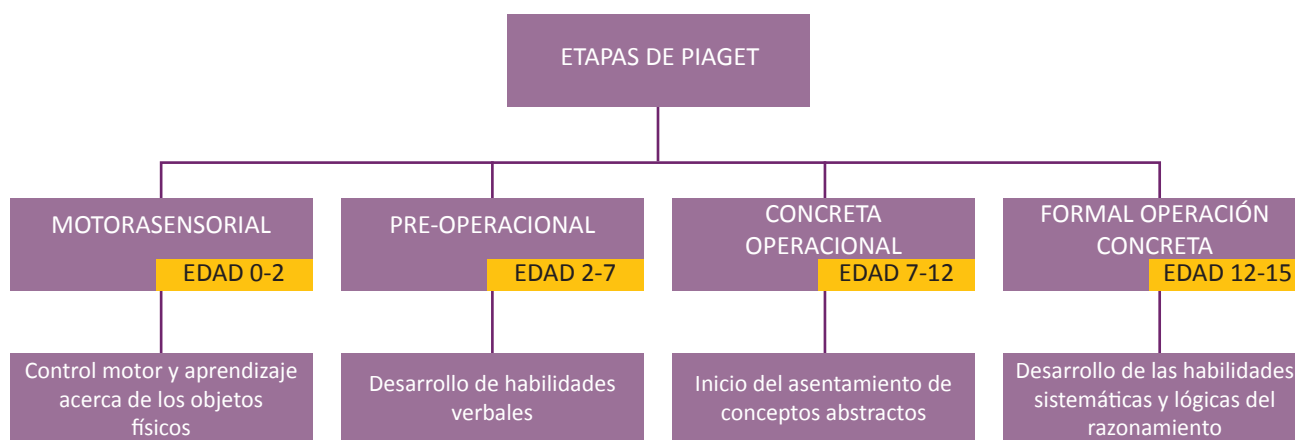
ETAPAS DE PIAGET

MOTORASENSORIAL

EDAD 0-2

Control motor y aprendizaje acerca de los objetos físicos

PRE-OPERACIONAL

EDAD 2-7

Desarrollo de habilidades verbales

CONCRETA OPERACIONAL

EDAD 7-12

Inicio del asentamiento de conceptos abstractos

FORMAL OPERACIÓN CONCRETA

EDAD 12-15

Desarrollo de las habilidades sistemáticas y lógicas del razonamiento